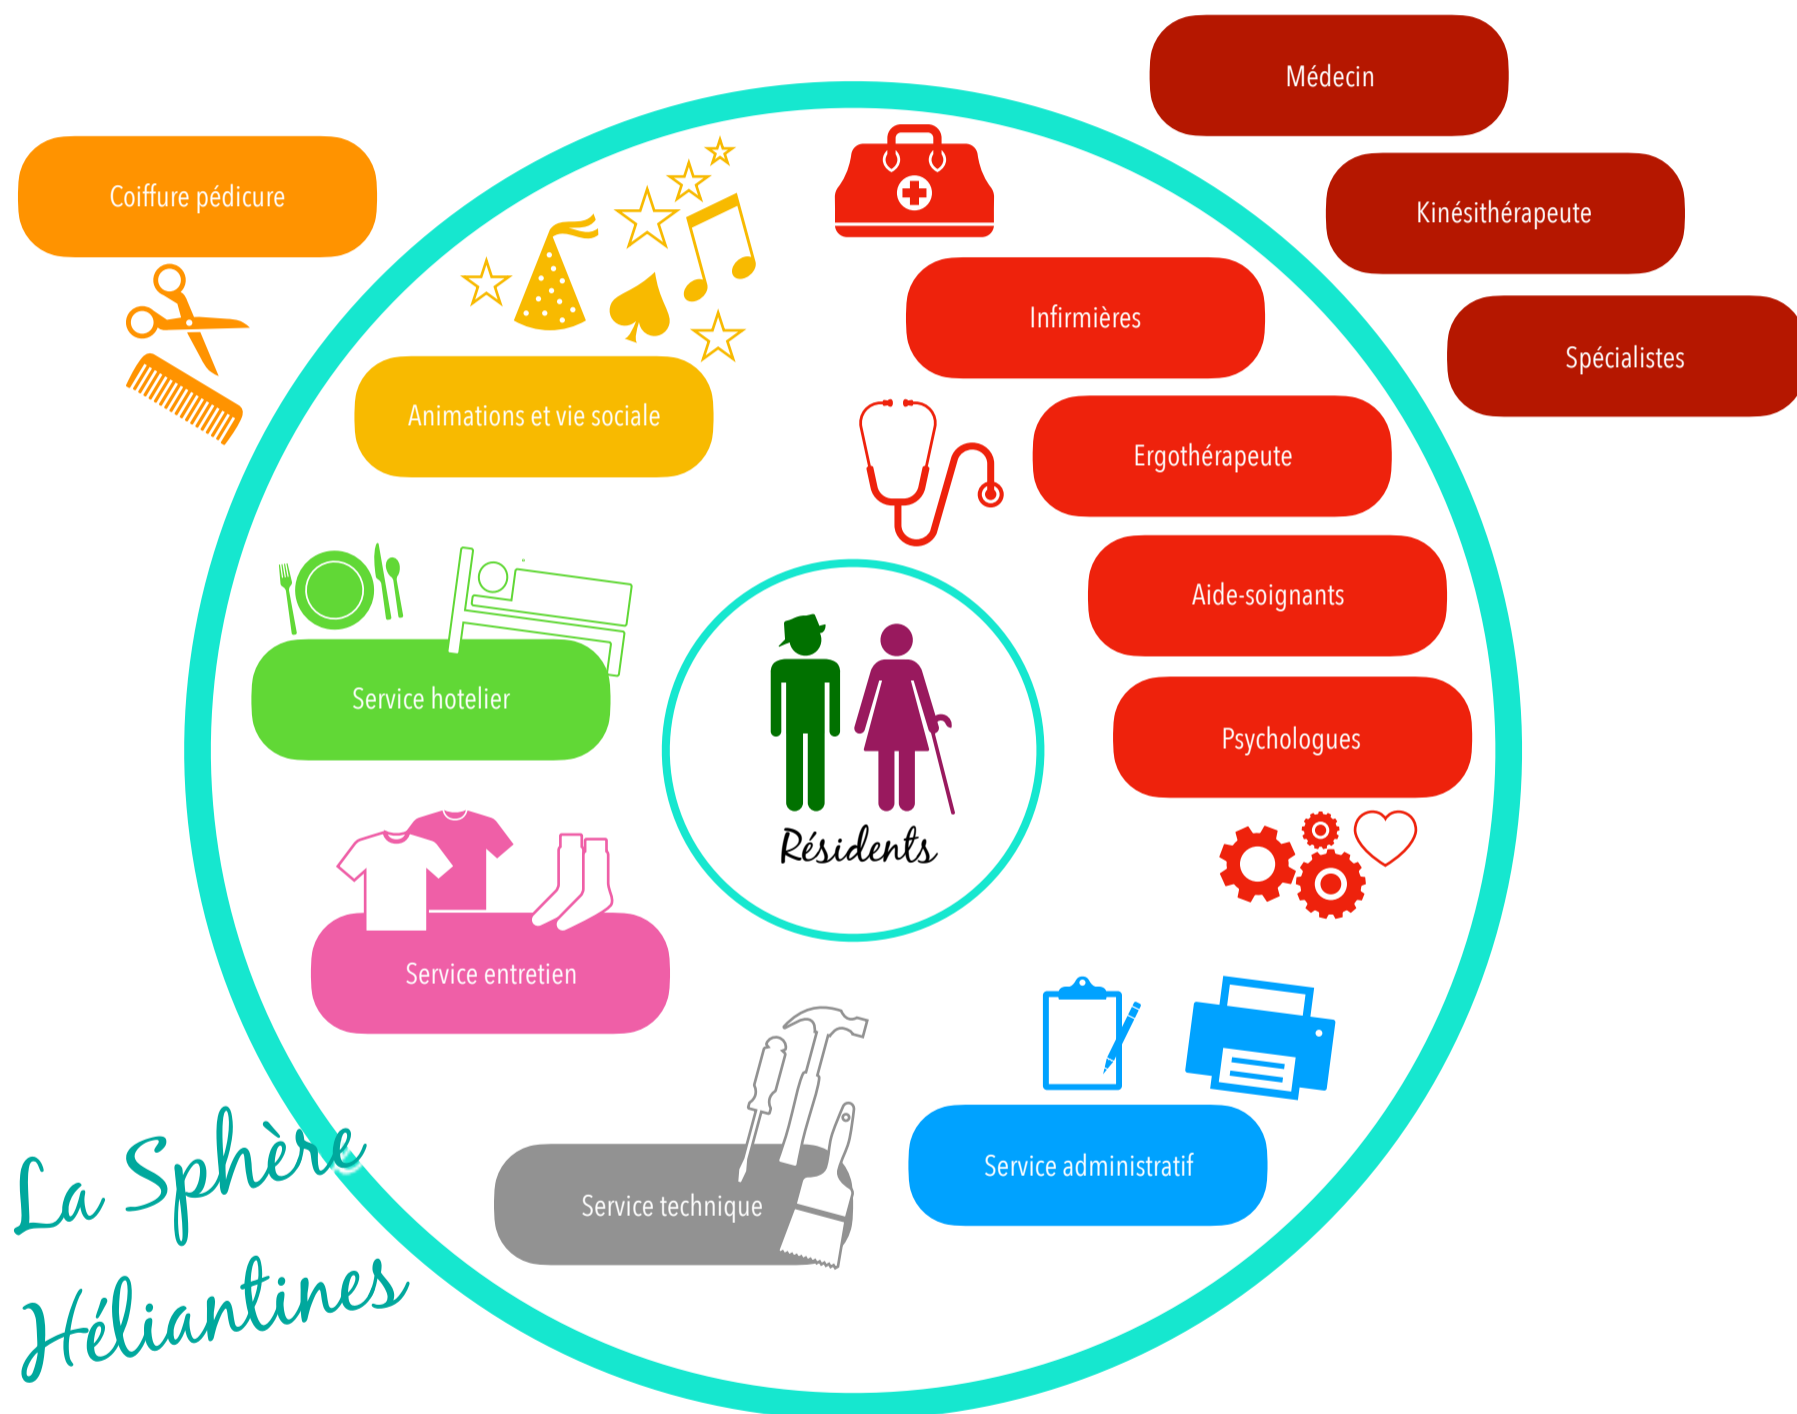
Médecin

Coiffure pédicure

Kinésithérapeute

Infirmières

Spécialistes

Animations et vie sociale

Ergothérapeute

Aide-soignants

Service hotelier

Psychologues

Résidents

Service entretien

Service administratif

Service technique

La Sphère Héliantines